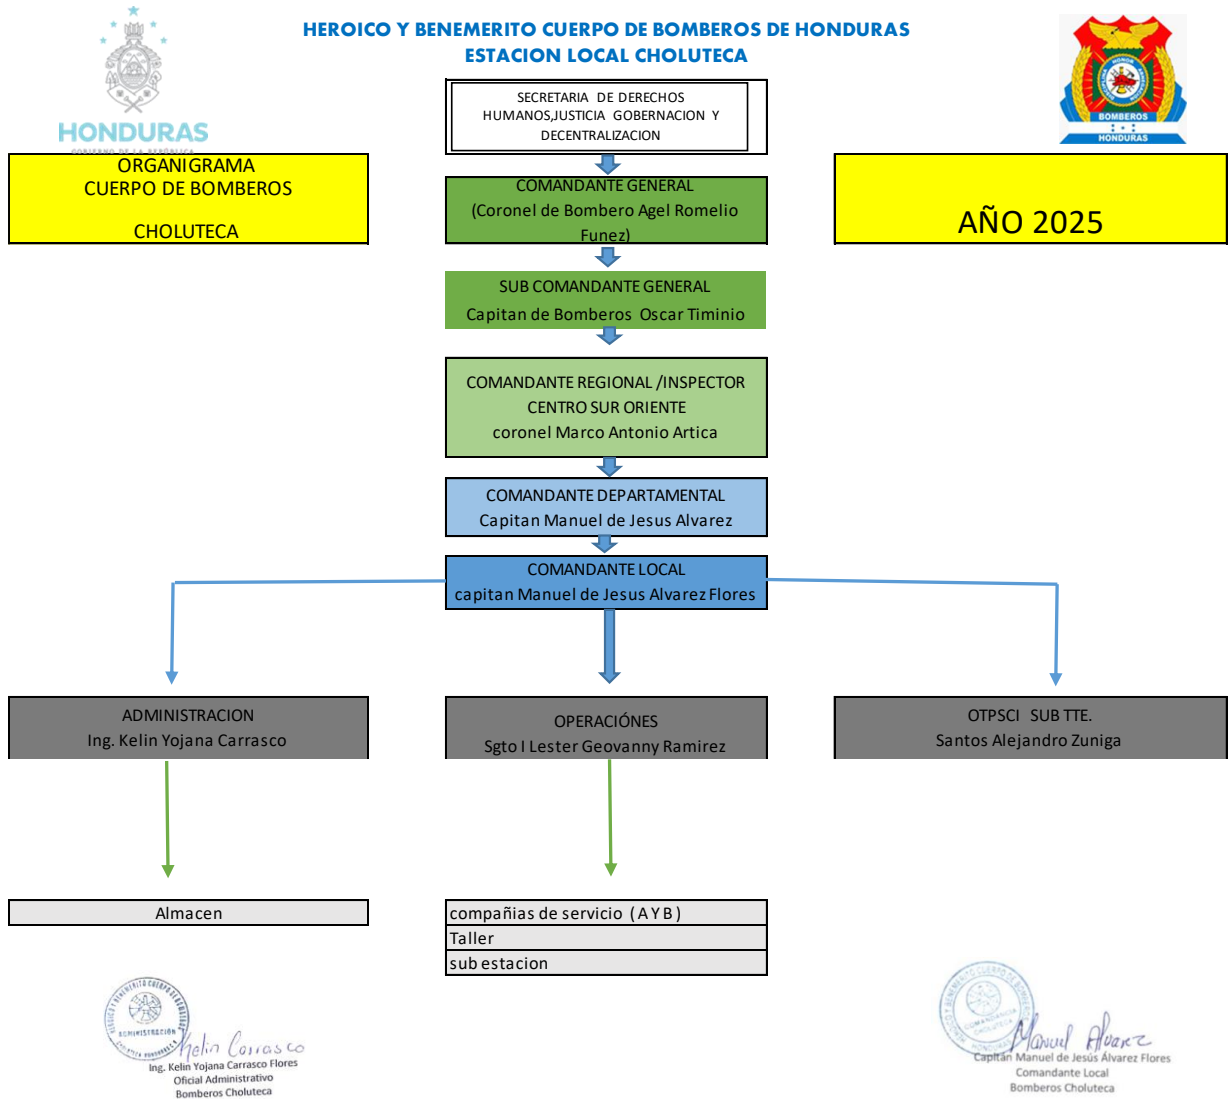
HEROICO Y BENEMERITO CUERPO DE BOMBEROS DE HONDURAS
ESTACION LOCAL CHOLUTECA

HONDURAS
GOBIERNO DE LA REPÚBLICA

BOMBEROS
HONDURAS

ORGANIGRAMA
CUERPO DE BOMBEROS
CHOLUTECA

AÑO 2025

SECRETARIA DE DERECHOS HUMANOS,JUSTICIA GOBERNACION Y DECENTRALIZACION

COMANDANTE GENERAL
(Coronel de Bombero Agel Romelio Funez)

SUB COMANDANTE GENERAL
Capitan de Bomberos Oscar Timinio

COMANDANTE REGIONAL /INSPECTOR
CENTRO SUR ORIENTE
coronel Marco Antonio Artica

COMANDANTE DEPARTAMENTAL
Capitan Manuel de Jesus Alvarez

COMANDANTE LOCAL
capitan Manuel de Jesus Alvarez Flores

ADMINISTRACION
Ing. Kelin Yojana Carrasco

OPERACIÓNES
Sgto I Lester Geovanny Ramirez

OTPSCI SUB TTE.
Santos Alejandro Zuniga

Almacen

compañias de servicio (A Y B)
Taller
sub estacion

ADMINISTRACIÓN
Kelin Carrasco
Ing. Kelin Yojana Carrasco Flores
Oficial Administrativo
Bomberos Choluteca

Manuel Alvarez
Capitán Manuel de Jesús Álvarez Flores
Comandante Local
Bomberos Choluteca